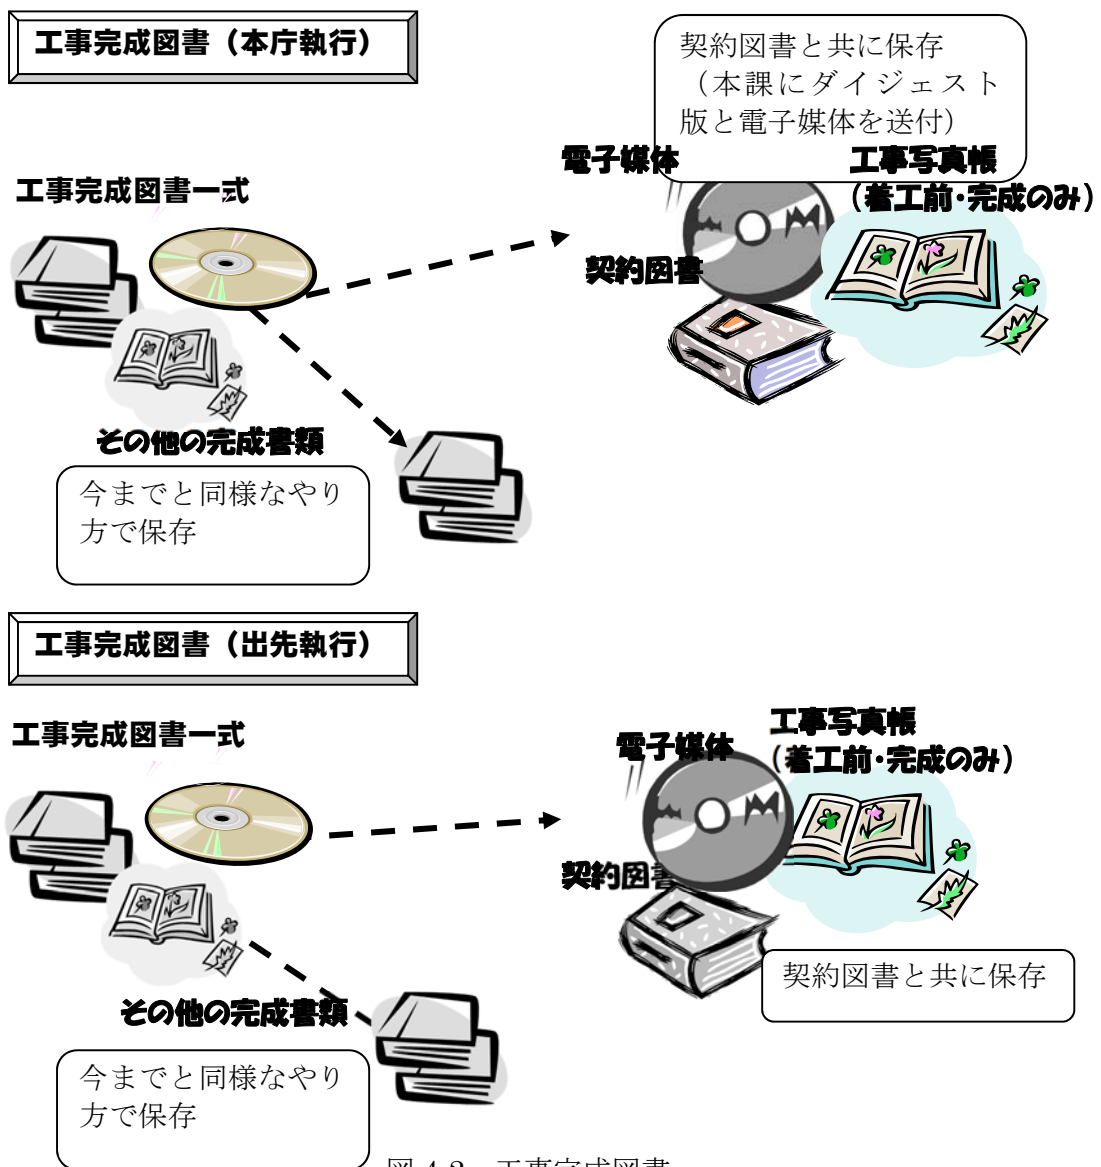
工事完成図書（本庁執行）

契約図書と共に保存（本課にダイジェスト版と電子媒体を送付）

電子媒体

工事写真帳（着工前・完成のみ）

工事完成図書一式

契約図書

その他の完成書類

今までと同様なやり方で保存

工事完成図書（出先執行）

工事写真帳（着工前・完成のみ）

工事完成図書一式

電子媒体

契約図書

契約図書と共に保存

その他の完成書類

今までと同様なやり方で保存

図 4-2　工事完成図書